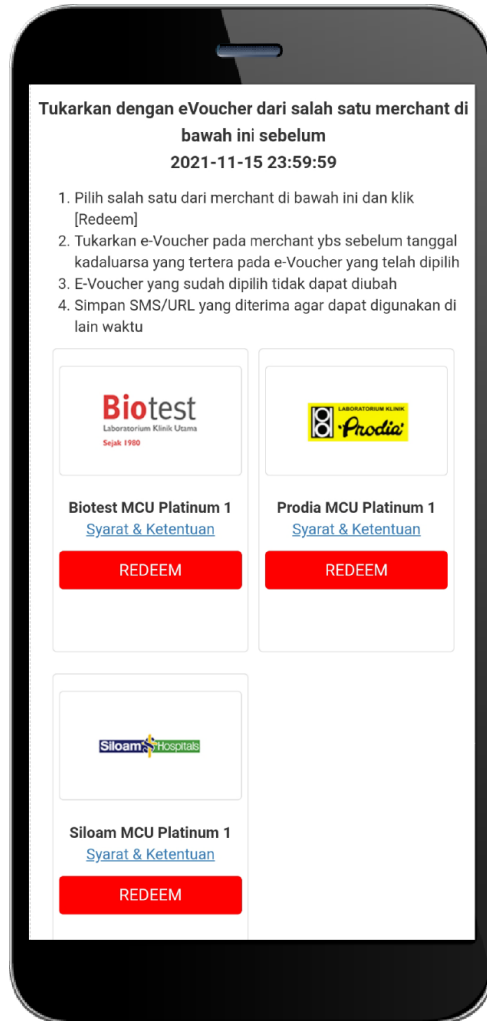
Tukarkan dengan eVoucher dari salah satu merchant di bawah ini sebelum
2021-11-15 23:59:59

1. Pilih salah satu dari merchant di bawah ini dan klik [Redeem]
2. Tukarkan e-Voucher pada merchant ybs sebelum tanggal kadaluarsa yang tertera pada e-Voucher yang telah dipilih
3. E-Voucher yang sudah dipilih tidak dapat diubah
4. Simpan SMS/URL yang diterima agar dapat digunakan di lain waktu

Biotest
Laboratorium Klinik Utama
Sejak 1980

Biotest MCU Platinum 1
Syarat & Ketentuan
REDEEM

LABORATORIUM KLINIK
Prodia

Prodia MCU Platinum 1
Syarat & Ketentuan
REDEEM

Siloam Hospitals

Siloam MCU Platinum 1
Syarat & Ketentuan
REDEEM